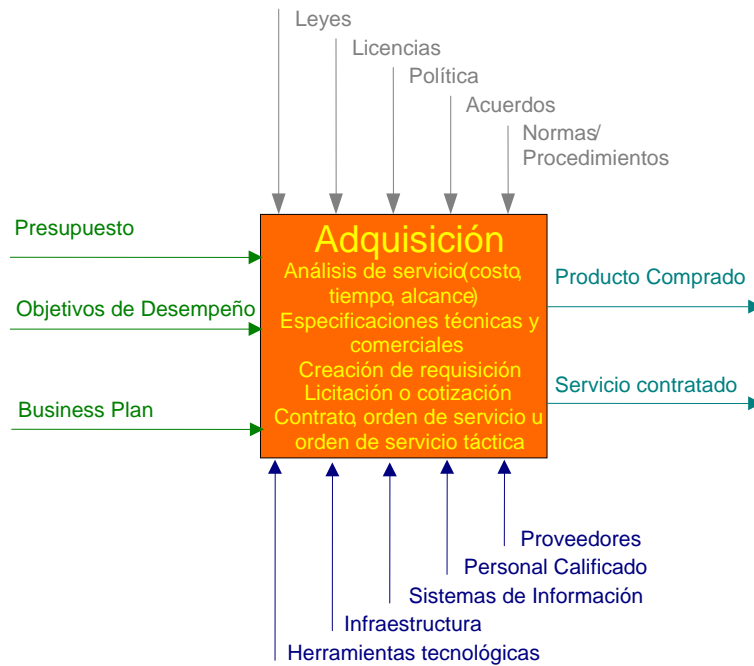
Leyes
Licencias
Política
Acuerdos
Normas/
Procedimientos

Presupuesto
Objetivos de Desempeño
Business Plan

Adquisición
Análisis de servicio(costo, tiempo, alcance)
Especificaciones técnicas y comerciales
Creación de requisición
Licitación o cotización
Contrato, orden de servicio u orden de servicio táctica

Producto Comprado
Servicio contratado

Proveedores
Personal Calificado
Sistemas de Información
Infraestructura
Herramientas tecnológicas